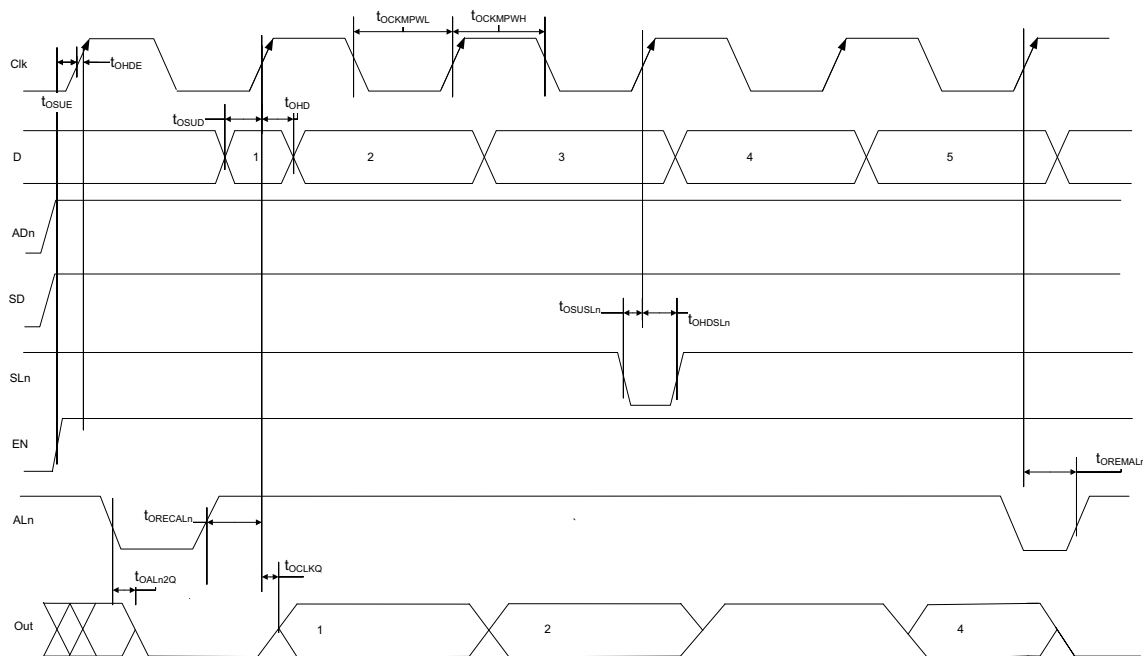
$t_{OCKMPWL}$ $t_{OCKMPWH}$

Clk

$t_{OHDE}$

$t_{OSUE}$

$t_{OSUD}$ $t_{OHD}$

D

1 2 3 4 5

ADn

SD

$t_{OSUSLn}$ $t_{OHDSLn}$

SLn

EN

$t_{OREMALn}$

ALn

$t_{ORECALn}$

$t_{OCLKQ}$

$t_{OALn2Q}$

Out

1 2 4